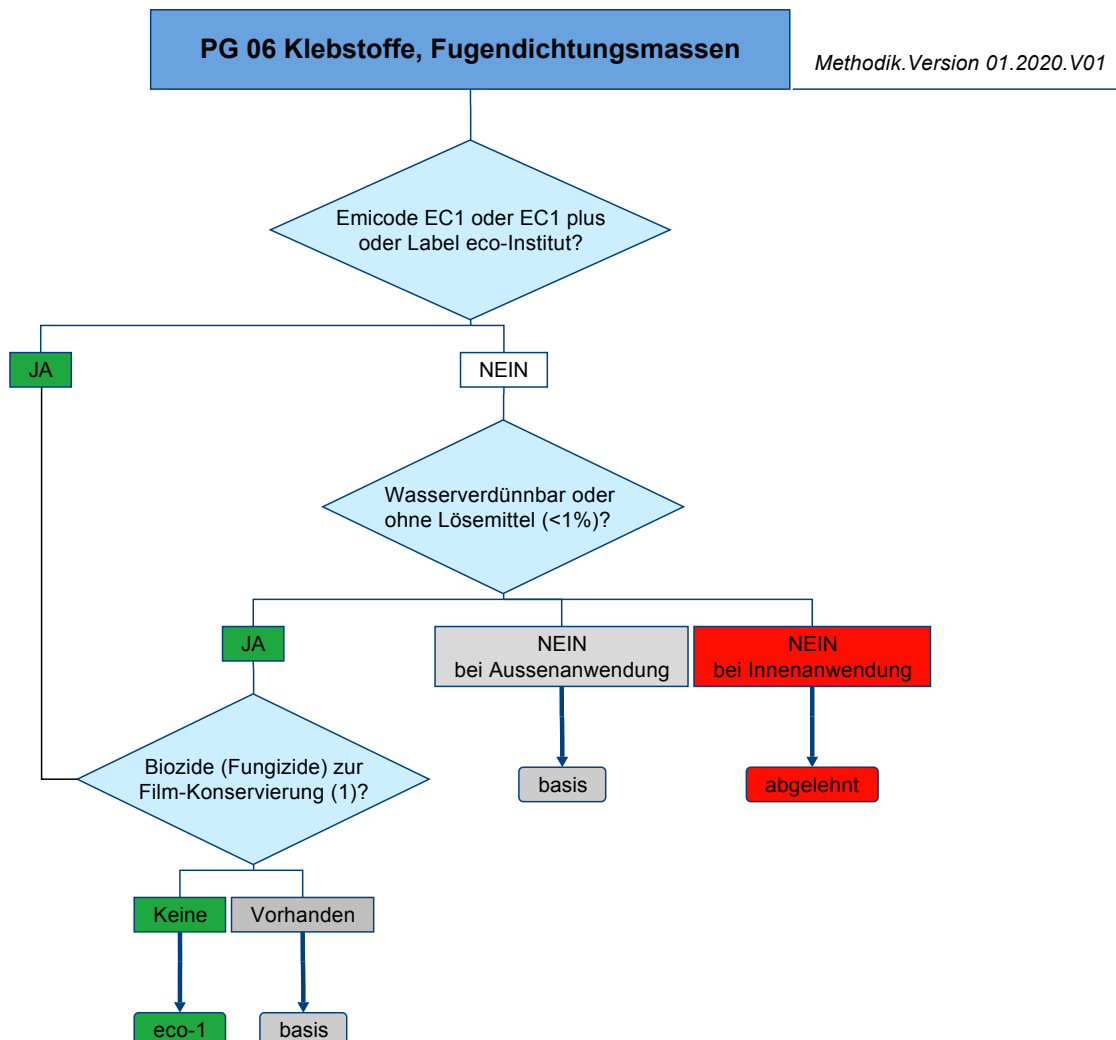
PG 06 Klebstoffe, Fugendichtungsmassen

Methodik.Version 01.2020.V01

Emicode EC1 oder EC1 plus oder Label eco-Institut?

JA

NEIN

Wasserverdünnbar oder ohne Lösemittel (<1%)?

JA

NEIN bei Aussenanwendung

NEIN bei Innenanwendung

Biozide (Fungizide) zur Film-Konservierung (1)?

basis

abgelehnt

Keine

Vorhanden

eco-1

basis